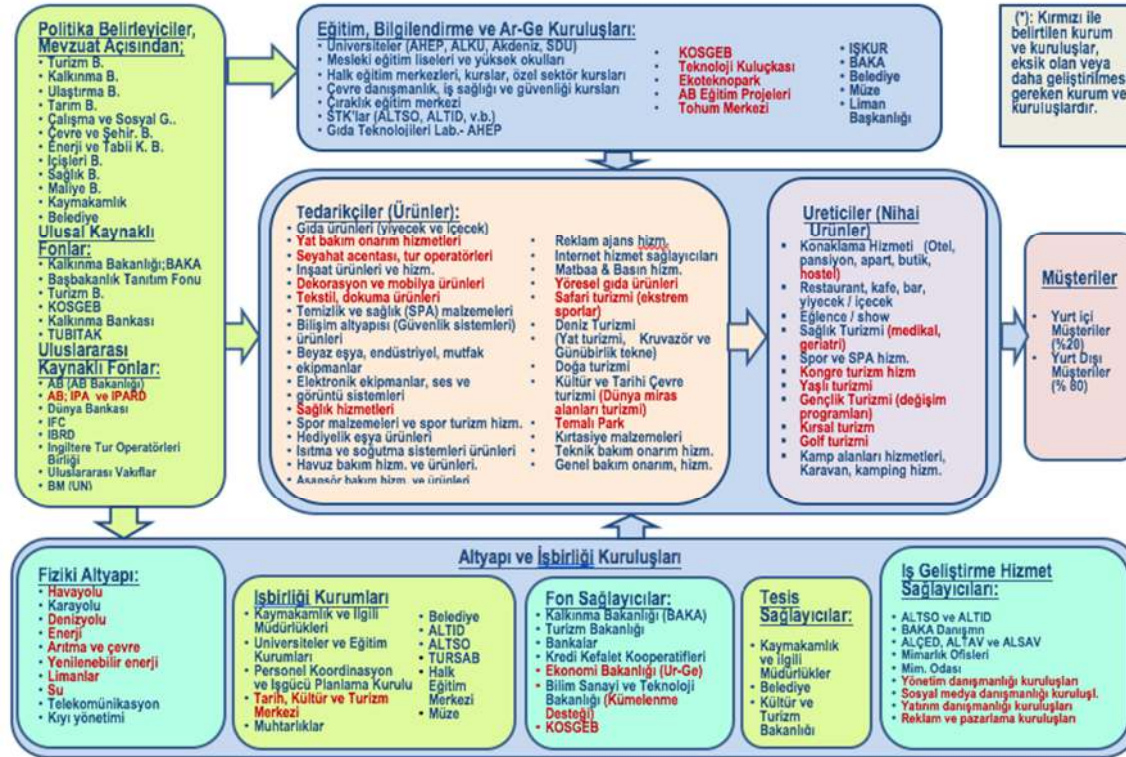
Politika Belirleyiciler, Mevzuat Açısından;
• Turizm B.
• Kalkınma B.
• Ulaştırma B.
• Tarım B.
• Çalışma ve Sosyal G..
• Çevre ve Şehir. B.
• Enerji ve Tabii K. B.
• İçişleri B.
• Sağlık B.
• Maliye B.
• Kaymakamlık
• Belediye
Ulusal Kaynaklı Fonlar:
• Kalkınma Bakanlığı;BAKA
• Başbakanlık Tanıtım Fonu
• Turizm B.
• KOSGEB
• Kalkınma Bankası
• TÜBİTAK
Uluslararası Kaynaklı Fonlar:
• AB (AB Bakanlığı)
• AB; IPA ve IPARD
• Dünya Bankası
• IFC
• IBRD
• İngiltere Tur Operatörleri Birliği
• Uluslararası Vakıflar
• BM (UN)

Eğitim, Bilgilendirme ve Ar-Ge Kuruluşları:
• Üniversiteler (AHEP, ALKÜ, Akdeniz, SDÜ)
• Mesleki eğitim liseleri ve yüksek okulları
• Halk eğitim merkezleri, kurslar, özel sektör kursları
• Çevre danışmanlık, iş sağlığı ve güvenliği kursları
• Çıraklık eğitim merkezi
• STK'lar (ALTSO, ALTID, v.b.)
• Gıda Teknolojileri Lab.- AHEP
• KOSGEB
• Teknoloji Kuluçkası
• Ekoteknopark
• AB Eğitim Projeleri
• Tohum Merkezi
• İŞKUR
• BAKA
• Belediye
• Müze
• Liman Başkanlığı

(*): Kırmızı ile belirtilen kurum ve kuruluşlar, eksik olan veya daha geliştirilmesi gereken kurum ve kuruluşlardır.

Tedarikçiler (Ürünler):
• Gıda ürünleri (yiyecek ve içecek)
• Yat bakım onarım hizmetleri
• Seyahat acentası, tur operatörleri
• İnşaat ürünleri ve hizm.
• Dekorasyon ve mobilya ürünleri
• Tekstil, dokuma ürünleri
• Temizlik ve sağlık (SPA) malzemeleri
• Bilişim altyapısı (Güvenlik sistemleri)
• ürünleri
• Beyaz eşya, endüstriyel, mutfak ekipmanlar
• Elektronik ekipmanlar, ses ve görüntü sistemleri
• Sağlık hizmetleri
• Spor malzemeleri ve spor turizm hizm.
• Hediyelik eşya ürünleri
• Isıtma ve soğutma sistemleri ürünleri
• Havuz bakım hizm. ve ürünleri.
• Asansör bakım hizm. ve ürünleri
• Reklam ajans hizm.
• Internet hizmet sağlayıcıları
• Matbaa & Basın hizm.
• Yöresel gıda ürünleri
• Safari turizmi (ekstrem sporlar)
• Deniz Turizmi (Yat turizmi, Kruvazör ve Günübirlik tekne)
• Doğa turizmi
• Kültür ve Tarihi Çevre turizmi (Dünya miras alanları turizmi)
• Temalı Park
• Kırtasiye malzemeleri
• Teknik bakım onarım hizm.
• Genel bakım onarım, hizm.

Üreticiler (Nihai Ürünler)
• Konaklama Hizmeti (Otel, pansiyon, apart, butik, hostel)
• Restaurant, kafe, bar, yiyecek / içecek
• Eğlence / show
• Sağlık Turizmi (medikal, geriatri)
• Spor ve SPA hizm.
• Kongre turizm hizm
• Yaşlı turizmi
• Gençlik Turizmi (değişim programları)
• Kırsal turizm
• Golf turizmi
• Kamp alanları hizmetleri, Karavan, kamping hizm.

Müşteriler
• Yurt içi Müşteriler (%20)
• Yurt Dışı Müşteriler (% 80)

Altyapı ve İşbirliği Kuruluşları

Fiziki Altyapı:
• Havayolu
• Karayolu
• Denizyolu
• Enerji
• Arıtma ve çevre
• Yenilenebilir enerji
• Limanlar
• Su
• Telekomünikasyon
• Kıyı yönetimi

İşbirliği Kurumları
• Kaymakamlık ve İlgili Müdürlükleri
• Üniversiteler ve Eğitim Kurumları
• Personel Koordinasyon ve İşgücü Planlama Kurulu
• Tarih, Kültür ve Turizm Merkezi
• Muhtarlıklar
• Belediye
• ALTID
• ALTSO
• TURSAB
• Halk Eğitim Merkezi
• Müze

Fon Sağlayıcılar:
• Kalkınma Bakanlığı (BAKA)
• Turizm Bakanlığı
• Bankalar
• Kredi Kefalet Kooperatifleri
• Ekonomi Bakanlığı (Ur-Ge)
• Bilim Sanayi ve Teknoloji Bakanlığı (Kümelenme Desteği)
• KOSGEB

Tesis Sağlayıcılar:
• Kaymakamlık ve ilgili Müdürlükler
• Belediye
• Kültür ve Turizm Bakanlığı

İş Geliştirme Hizmet Sağlayıcıları:
• ALTSO ve ALTID
• BAKA Danışmn
• ALÇED, ALTAV ve ALSAV
• Mimarlık Ofisleri
• Mim. Odası
• Yönetim danışmanlığı kuruluşları
• Sosyal medya danışmanlığı kuruluşl.
• Yatırım danışmanlığı kuruluşları
• Reklam ve pazarlama kuruluşları